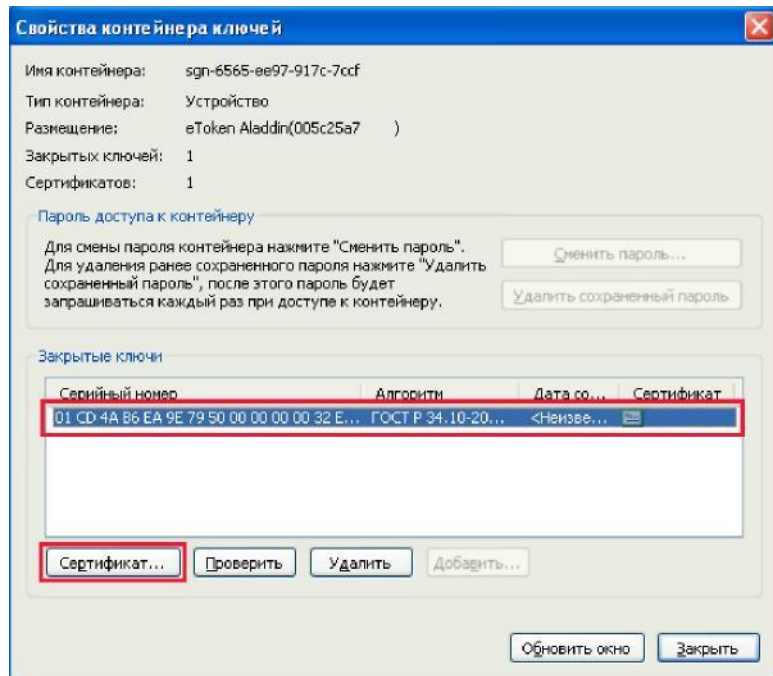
Свойства контейнера ключей

Имя контейнера: sgn-6565-ee97-917c-7ccf
Тип контейнера: Устройство
Размещение: eToken Aladdin(005c25a7 )
Закрытых ключей: 1
Сертификатов: 1

Пароль доступа к контейнеру

Для смены пароля контейнера нажмите "Сменить пароль". Для удаления ранее сохраненного пароля нажмите "Удалить сохраненный пароль", после этого пароль будет запрашиваться каждый раз при доступе к контейнеру.

Сменить пароль...
Удалить сохраненный пароль

Закрытые ключи

| Серийный номер | Алгоритм | Дата со... | Сертификат |
|---|---|---|---|
| 01 CD 4A B6 EA 9E 79 50 00 00 00 00 32 E... | ГОСТ Р 34.10-20... | <Неизве... | |

Сертификат... Проверить Удалить Добавить...

Обновить окно Закрыть